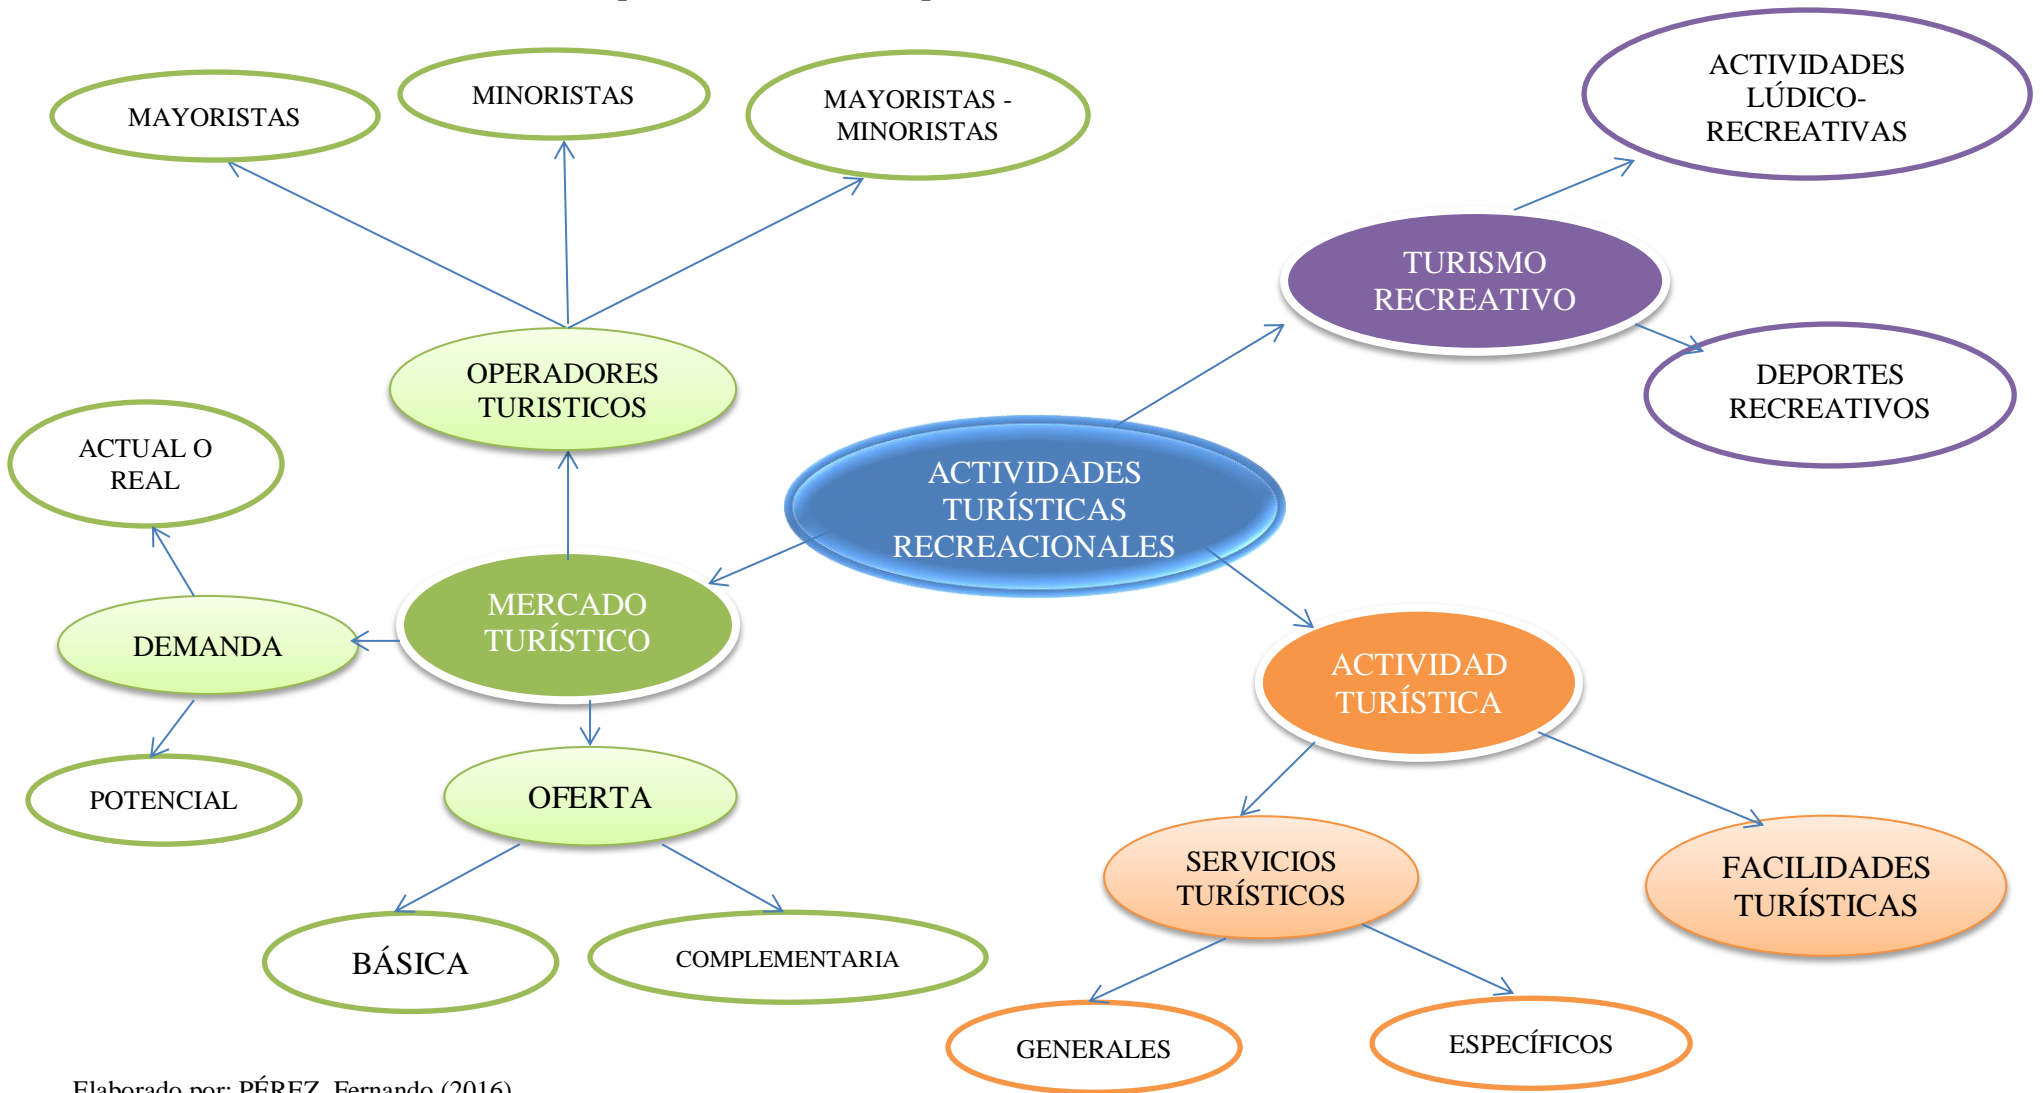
MAYORISTAS

MINORISTAS

MAYORISTAS - MINORISTAS

ACTIVIDADES LÚDICO-RECREATIVAS

TURISMO RECREATIVO

DEPORTES RECREATIVOS

OPERADORES TURISTICOS

ACTUAL O REAL

ACTIVIDADES TURÍSTICAS RECREACIONALES

MERCADO TURÍSTICO

DEMANDA

POTENCIAL

OFERTA

ACTIVIDAD TURÍSTICA

SERVICIOS TURÍSTICOS

FACILIDADES TURÍSTICAS

BÁSICA

COMPLEMENTARIA

GENERALES

ESPECÍFICOS

Elaborado por: PÉREZ, Fernando (2016)